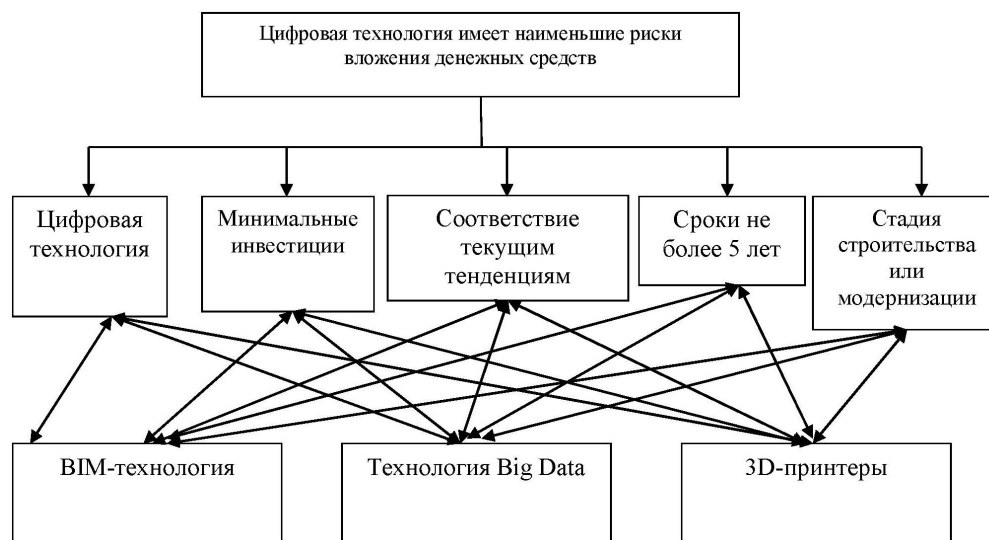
Цифровая технология имеет наименьшие риски вложения денежных средств

Цифровая технология

Минимальные инвестиции

Соответствие текущим тенденциям

Сроки не более 5 лет

Стадия строительства или модернизации

BIM-технология

Технология Big Data

3D-принтеры